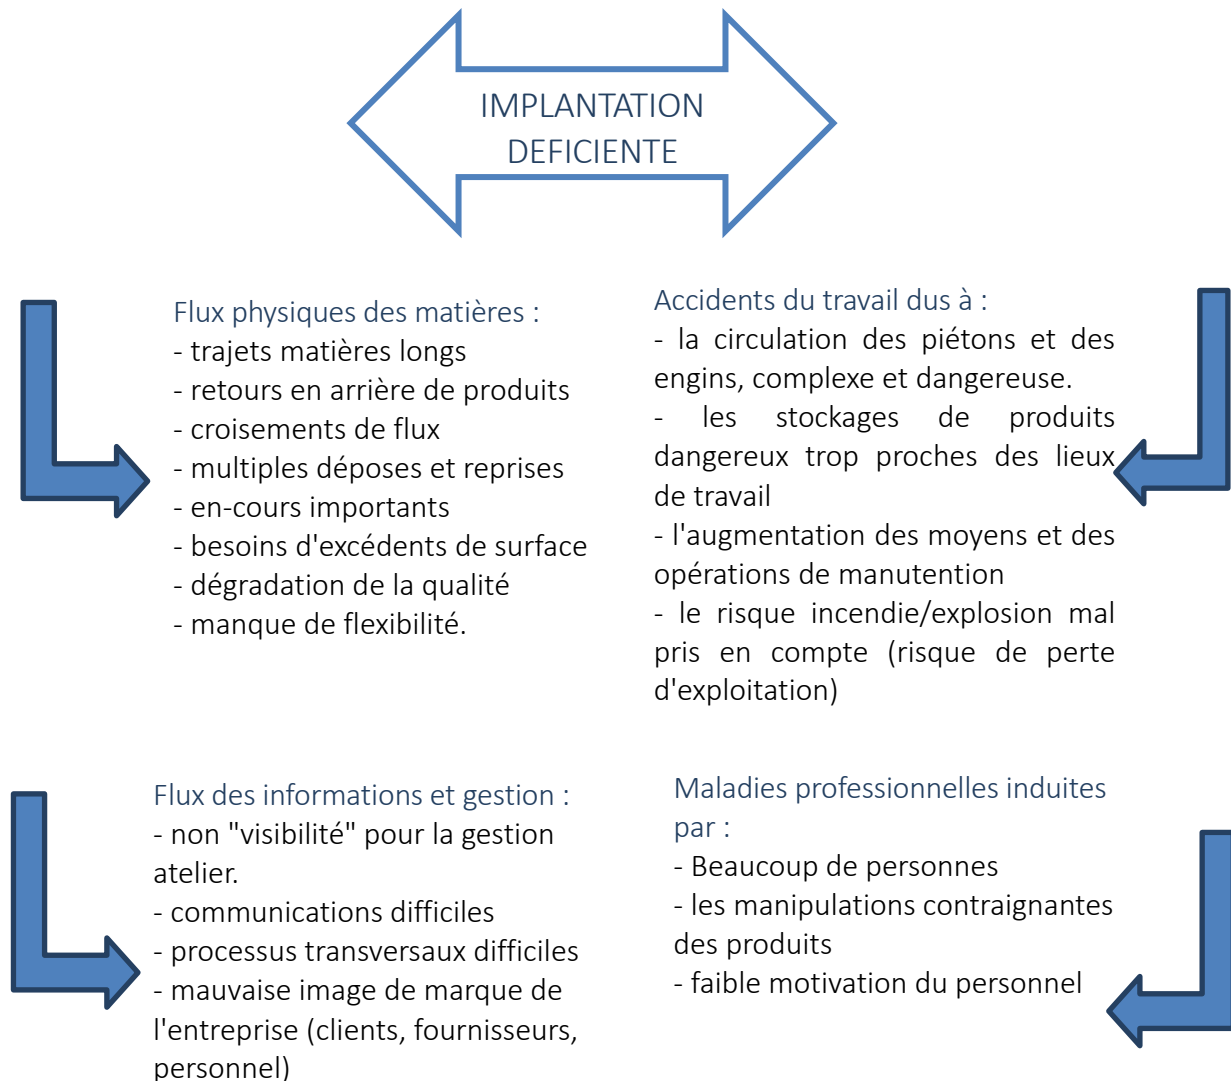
IMPLANTATION DEFICIENTE

Flux physiques des matières :
- trajets matières longs
- retours en arrière de produits
- croisements de flux
- multiples déposes et reprises
- en-cours importants
- besoins d'excédents de surface
- dégradation de la qualité
- manque de flexibilité.

Accidents du travail dus à :
- la circulation des piétons et des engins, complexe et dangereuse.
- les stockages de produits dangereux trop proches des lieux de travail
- l'augmentation des moyens et des opérations de manutention
- le risque incendie/explosion mal pris en compte (risque de perte d'exploitation)

Flux des informations et gestion :
- non "visibilité" pour la gestion atelier.
- communications difficiles
- processus transversaux difficiles
- mauvaise image de marque de l'entreprise (clients, fournisseurs, personnel)

Maladies professionnelles induites par :
- Beaucoup de personnes
- les manipulations contraignantes des produits
- faible motivation du personnel